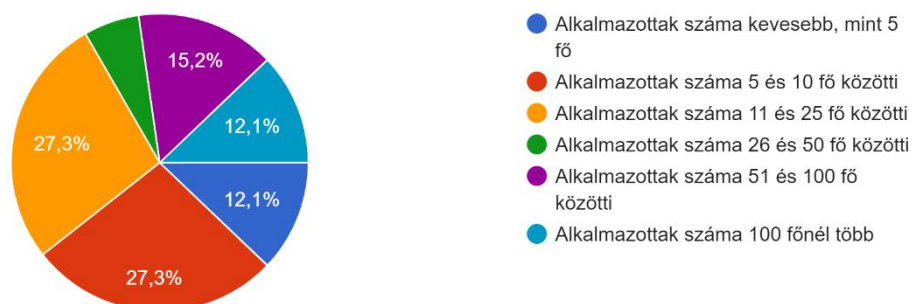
15,2%

12,1%

27,3%

12,1%

27,3%

Alkalmazottak száma kevesebb, mint 5 fő
Alkalmazottak száma 5 és 10 fő közötti
Alkalmazottak száma 11 és 25 fő közötti
Alkalmazottak száma 26 és 50 fő közötti
Alkalmazottak száma 51 és 100 fő közötti
Alkalmazottak száma 100 főnél több